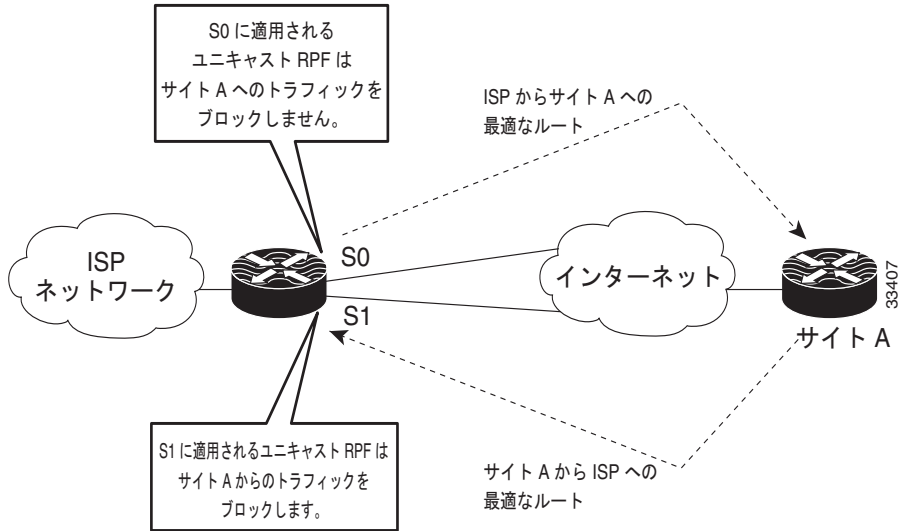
S0 に適用される
ユニキャスト RPF は
サイト A へのトラフィックを
ブロックしません。

ISP からサイト A への
最適なルート

ISP
ネットワーク

S0

S1

インターネット

サイト A

33407

S1 に適用されるユニキャスト RPF は
サイト A からのトラフィックを
ブロックします。

サイト A から ISP への
最適なルート